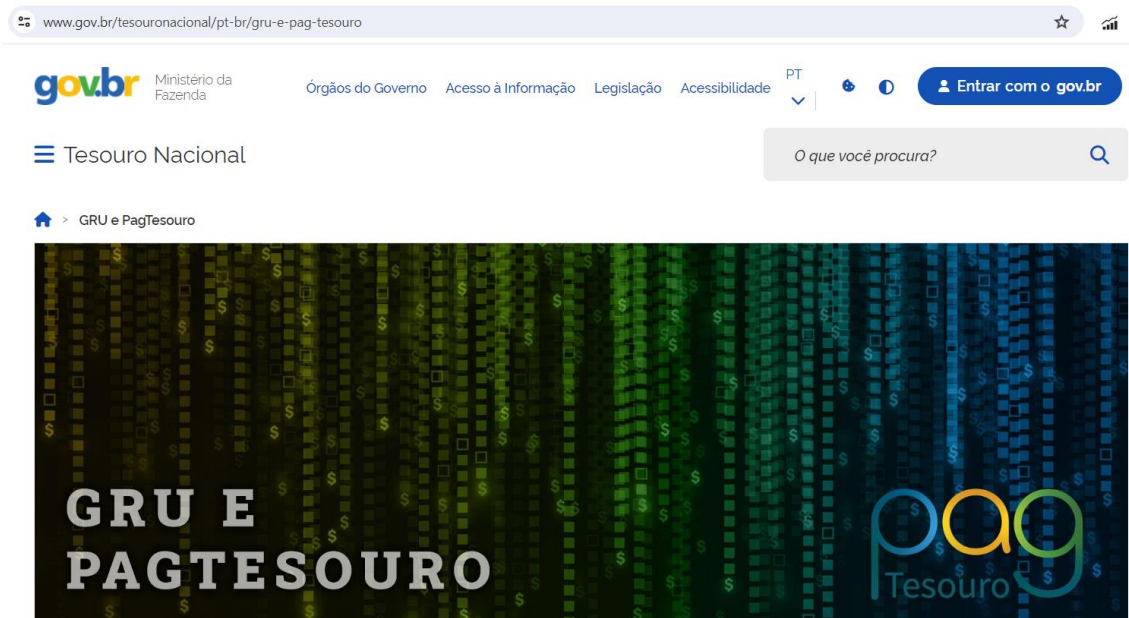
www.gov.br/tesouronacional/pt-br/gru-e-pag-tesouro

gov.br Ministério da Fazenda

Órgãos do Governo Acesso à Informação Legislação Acessibilidade PT

Entrar com o gov.br

Tesouro Nacional

O que você procura?

> GRU e PagTesouro

GRU E PAGTESOURO

pag Tesouro